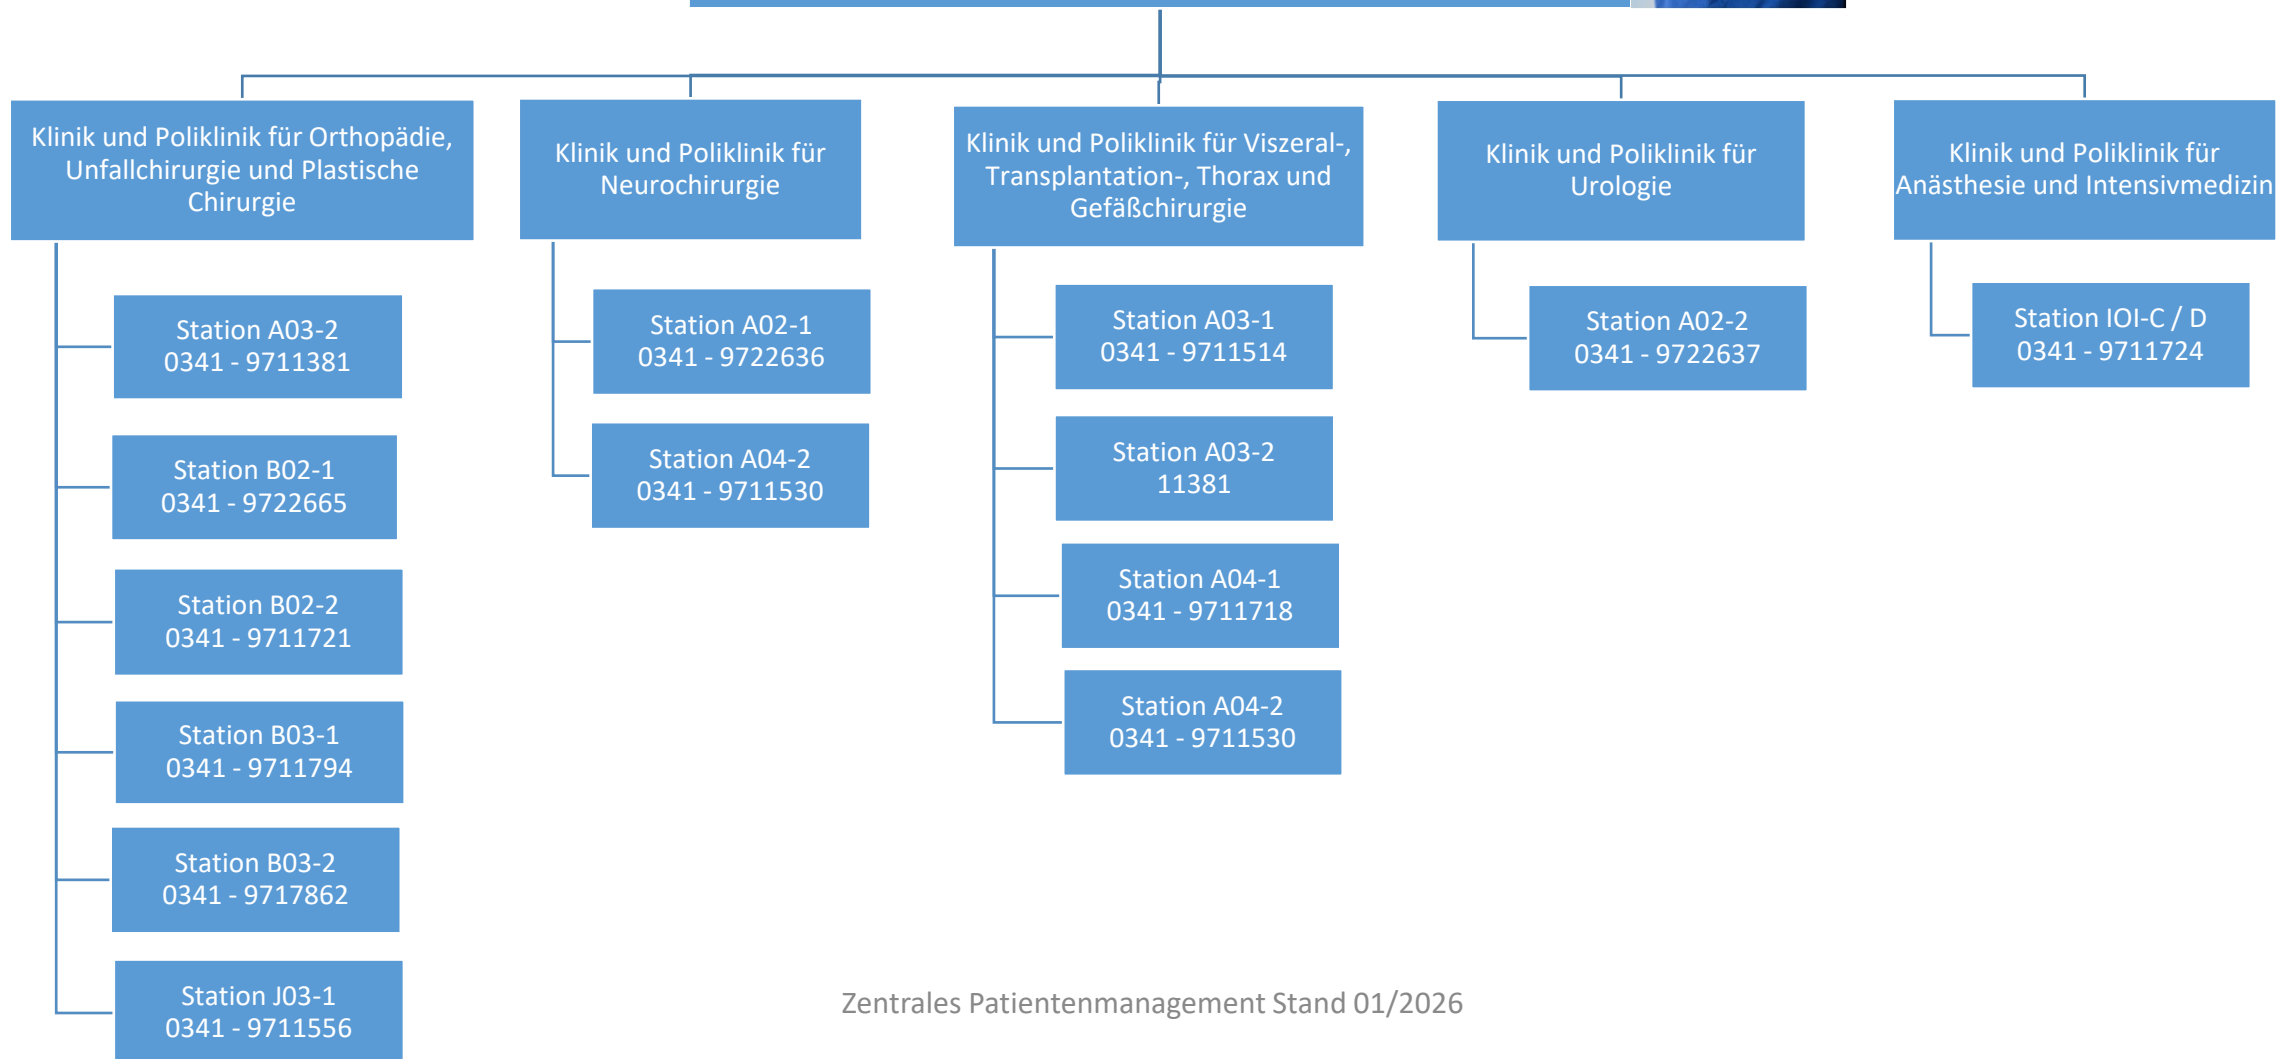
Klinik und Poliklinik für Orthopädie, Unfallchirurgie und Plastische Chirurgie

Station A03-2
0341 - 9711381

Station B02-1
0341 - 9722665

Station B02-2
0341 - 9711721

Station B03-1
0341 - 9711794

Station B03-2
0341 - 9717862

Station J03-1
0341 - 9711556

Klinik und Poliklinik für Neurochirurgie

Station A02-1
0341 - 9722636

Station A04-2
0341 - 9711530

Klinik und Poliklinik für Viszeral-, Transplantation-, Thorax und Gefäßchirurgie

Station A03-1
0341 - 9711514

Station A03-2
11381

Station A04-1
0341 - 9711718

Station A04-2
0341 - 9711530

Klinik und Poliklinik für Urologie

Station A02-2
0341 - 9722637

Klinik und Poliklinik für Anästhesie und Intensivmedizin

Station IOI-C / D
0341 - 9711724

Zentrales Patientenmanagement Stand 01/2026